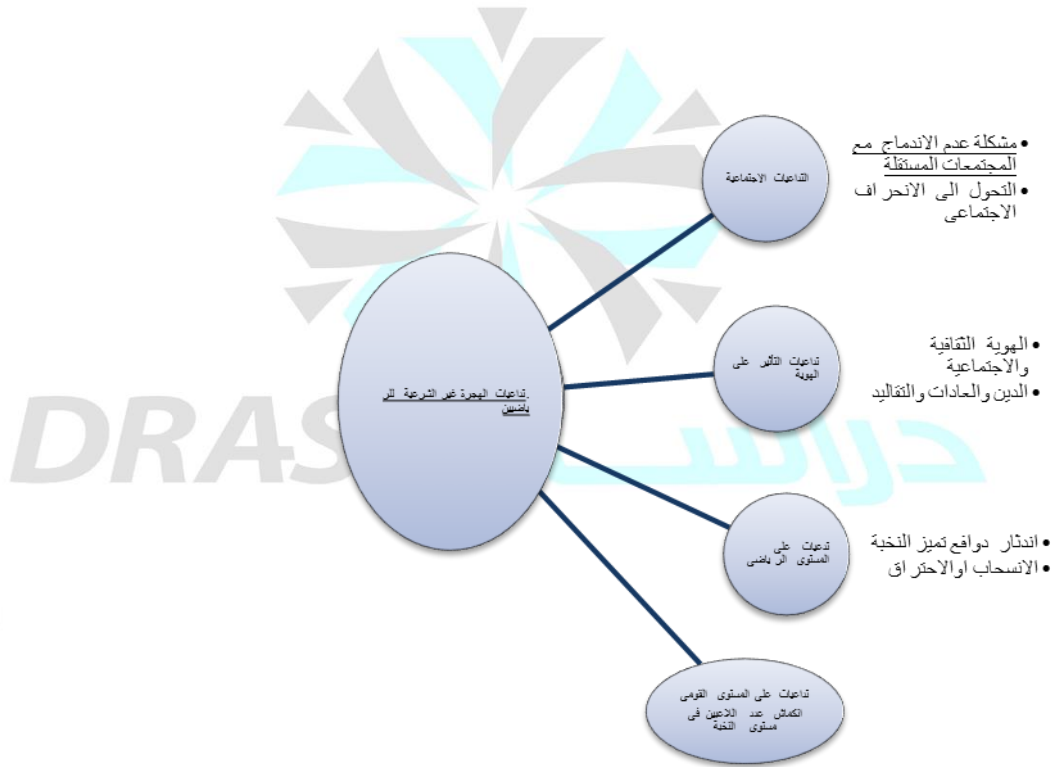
• مشكلة عدم الاندماج مع المجتمعات المستقلة
• التحول الى الانحراف الاجتماعى

التداعيات الاجتماعية

• الهوية الثقافية والاجتماعية
• الدين والعادات والتقاليد

تداعيات التأثير على الهوية

.تداعيات الهجرة غير الشرعية للرياضيين

DRAS

دراسات

• اندثار دوافع تميز النخبة
• الانسحاب اوالاحتراق

تدعيات على المستوى الرياضى

تداعيات على المستوى القومى انكماش عدد اللاعبين فى مستوى النخبة